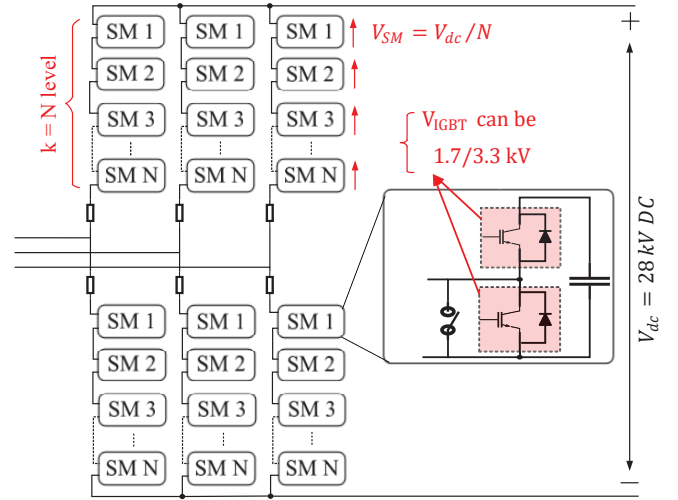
k = N level

SM 1
SM 2
SM 3
SM N

SM 1
SM 2
SM 3
SM N

SM 1
SM 2
SM 3
SM N

$V_{SM} = V_{dc}/N$

$V_{IGBT}$ can be 1.7/3.3 kV

+

$V_{dc} = 28\ kV\ DC$

−

SM 1
SM 2
SM 3
SM N

SM 1
SM 2
SM 3
SM N

SM 1
SM 2
SM 3
SM N